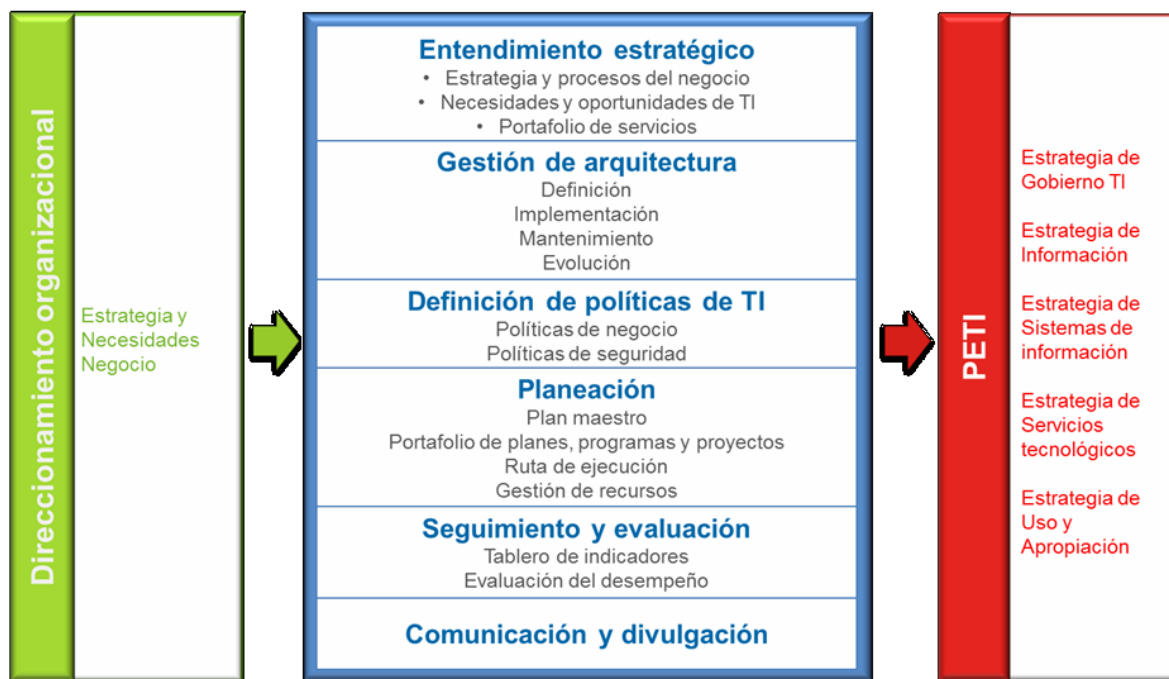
Direccionamiento organizacional

Estrategia y Necesidades Negocio

Entendimiento estratégico
• Estrategia y procesos del negocio
• Necesidades y oportunidades de TI
• Portafolio de servicios

Gestión de arquitectura
Definición
Implementación
Mantenimiento
Evolución

Definición de políticas de TI
Políticas de negocio
Políticas de seguridad

Planeación
Plan maestro
Portafolio de planes, programas y proyectos
Ruta de ejecución
Gestión de recursos

Seguimiento y evaluación
Tablero de indicadores
Evaluación del desempeño

Comunicación y divulgación

PETI

Estrategia de Gobierno TI

Estrategia de Información

Estrategia de Sistemas de información

Estrategia de Servicios tecnológicos

Estrategia de Uso y Apropiación